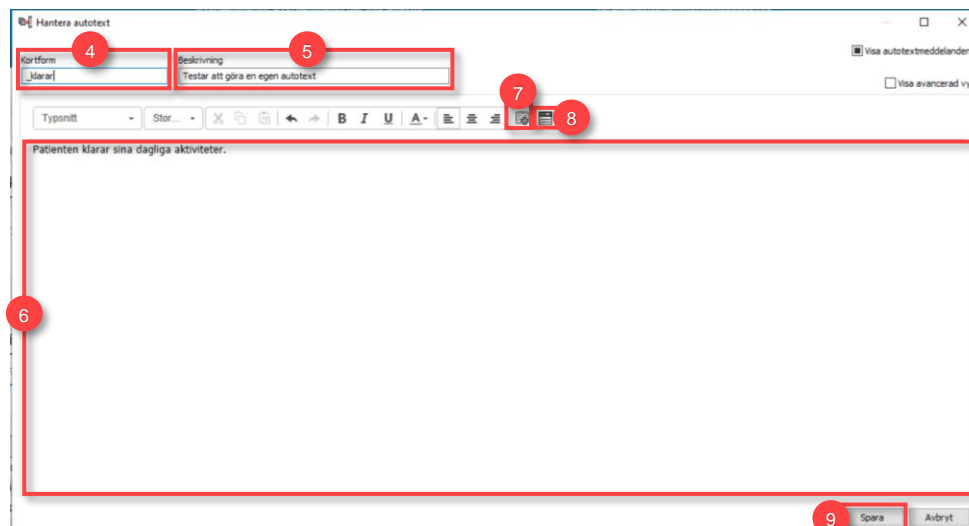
Hantera autotext

4

Kortform

_klarar

5

Beskrivning

Testar att göra en egen autotext

Visa autotextmeddelanden

Visa avancerad vy

Typsnitt

Stor...

B I U A

7

8

Patienten klarar sina dagliga aktiviteter.

6

9

Spara

Avbryt